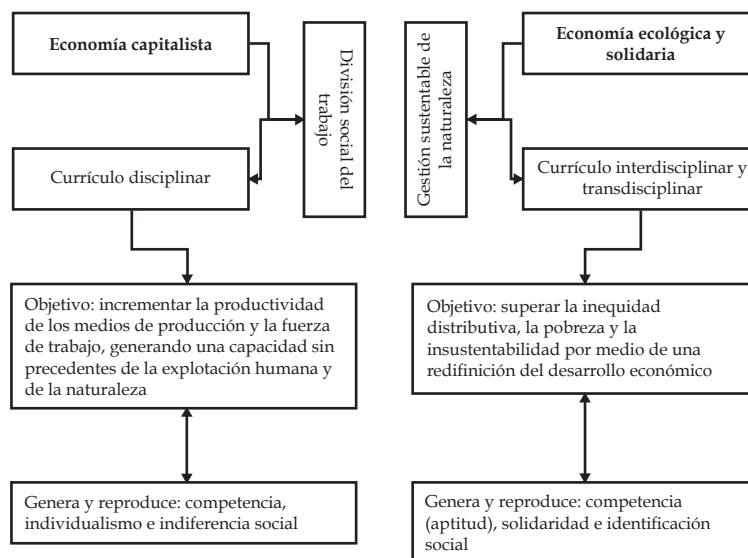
Economía capitalista

División social del trabajo

Currículo disciplinar

Objetivo: incrementar la productividad de los medios de producción y la fuerza de trabajo, generando una capacidad sin precedentes de la explotación humana y de la naturaleza

Genera y reproduce: competencia, individualismo e indiferencia social

Gestión sustentable de la naturaleza

Economía ecológica y solidaria

Currículo interdisciplinar y transdisciplinar

Objetivo: superar la inequidad distributiva, la pobreza y la insustentabilidad por medio de una redifinición del desarrollo económico

Genera y reproduce: competencia (aptitud), solidaridad e identificación social